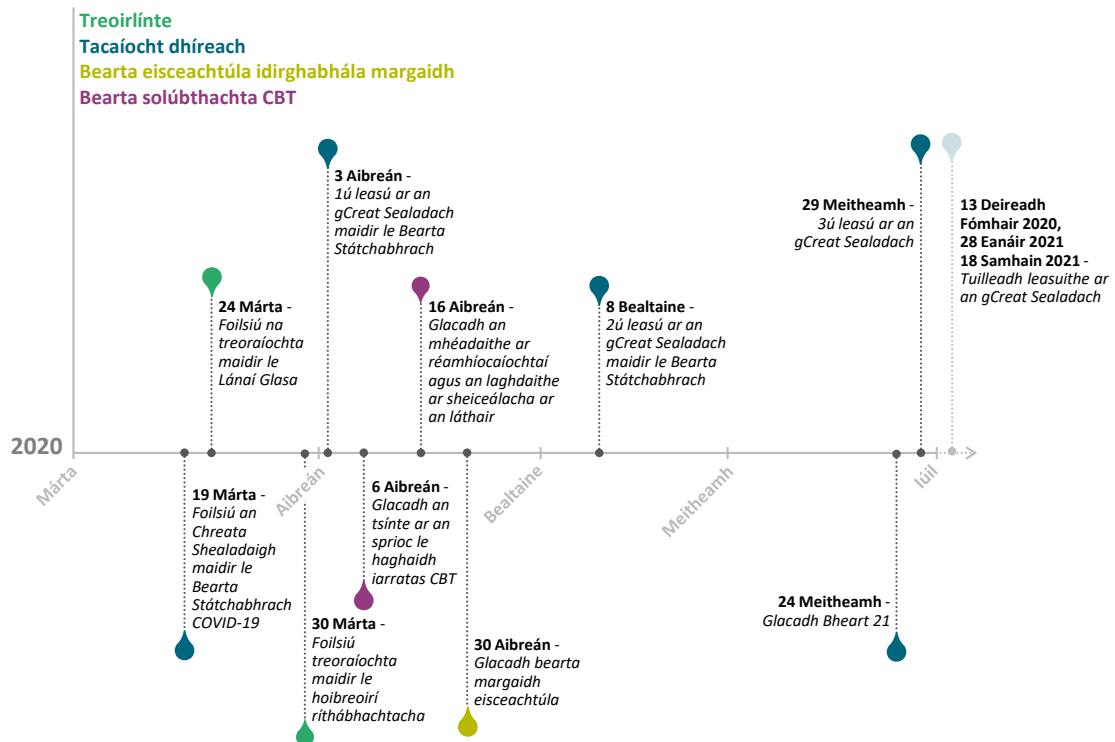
Treoirlínte
Tacaíocht dhíreach
Bearta eisceachtúla idirghabhála margaidh
Bearta solúbthachta CBT

3 Aibreán - 1ú leasú ar an gCreat Sealadach maidir le Bearta Státchabhrach

29 Meitheamh - 3ú leasú ar an gCreat Sealadach

13 Deireadh Fómhair 2020, 28 Eanáir 2021 18 Samhain 2021 - Tuilleadh leasuithe ar an gCreat Sealadach

24 Márta - Foilsiú na treoraíochta maidir le Lánaí Glasa

16 Aibreán - Glacadh an mhéadaithe ar réamhíocaíochtaí agus an laghdaithe ar sheiceálacha ar an láthair

8 Bealtaine - 2ú leasú ar an gCreat Sealadach maidir le Bearta Státchabhrach

2020
Márta
Aibreán
Bealtaine
Meitheamh
Iúil

19 Márta - Foilsiú an Chreata Shealadaigh maidir le Bearta Státchabhrach COVID-19

6 Aibreán - Glacadh an tsínte ar an sprioc le haghaidh iarratas CBT

30 Márta - Foilsiú treoraíochta maidir le hoibreoirí ríthábhachtacha

30 Aibreán - Glacadh bearta margaidh eisceachtúla

24 Meitheamh - Glacadh Bheart 21